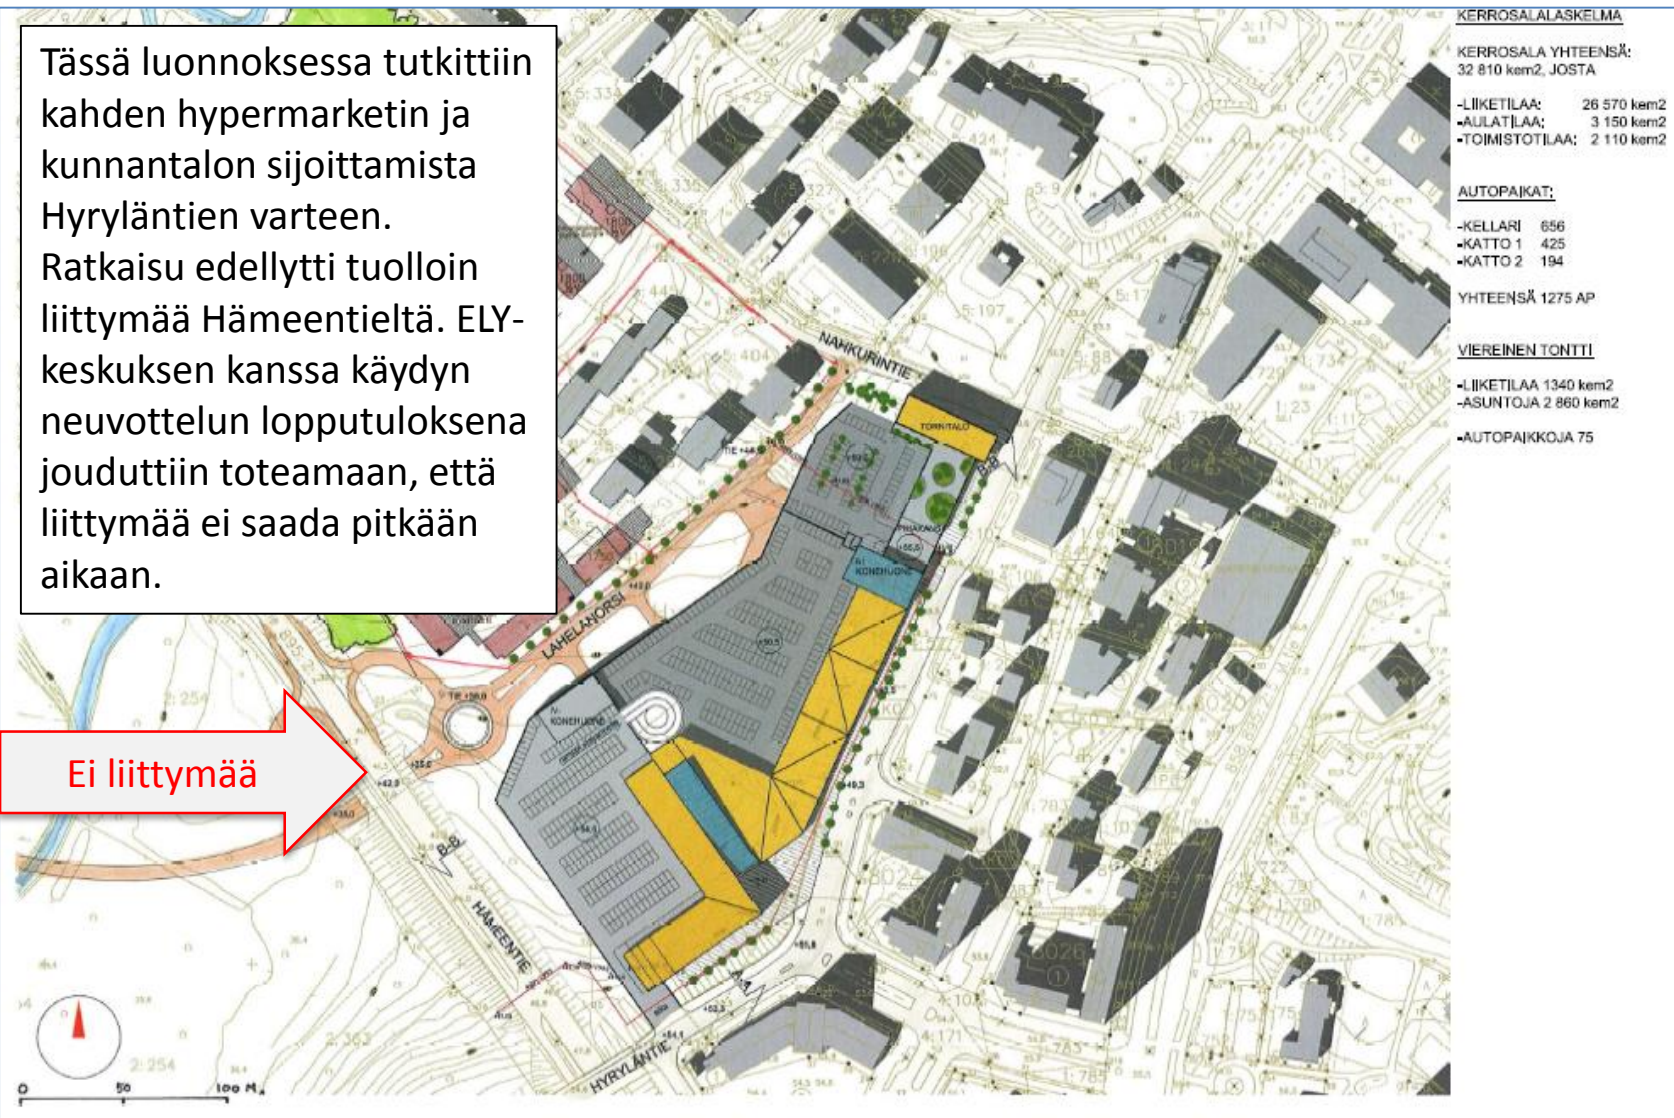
Tässä luonnoksessa tutkittiin kahden hypermarketin ja kunnantalon sijoittamista Hyryläntien varteen. Ratkaisu edellytti tuolloin liittymää Hämeentieltä. ELY-keskuksen kanssa käydyn neuvottelun lopputuloksena jouduttiin toteamaan, että liittymää ei saada pitkään aikaan.

Ei liittymää

KERROSALALASKELMA

KERROSALA YHTEENSÄ:
32 810 kem2, JOSTA

-LIIKETILAA: 26 570 kem2
-AULATILAA: 3 150 kem2
-TOIMISTOTILAA: 2 110 kem2

AUTOPAIKAT:

-KELLARI 656
-KATTO 1 425
-KATTO 2 194

YHTEENSÄ 1275 AP

VIEREINEN TONTTI

-LIIKETILAA 1340 kem2
-ASUNTOJA 2 860 kem2

-AUTOPAIKKOJA 75

NAHKURINTIE
LAHELANORSI
HÄMEENTIE
HYRYLÄNTIE
TORNITALO
KONEHUONE
KONEHUONE
0 50 100 M